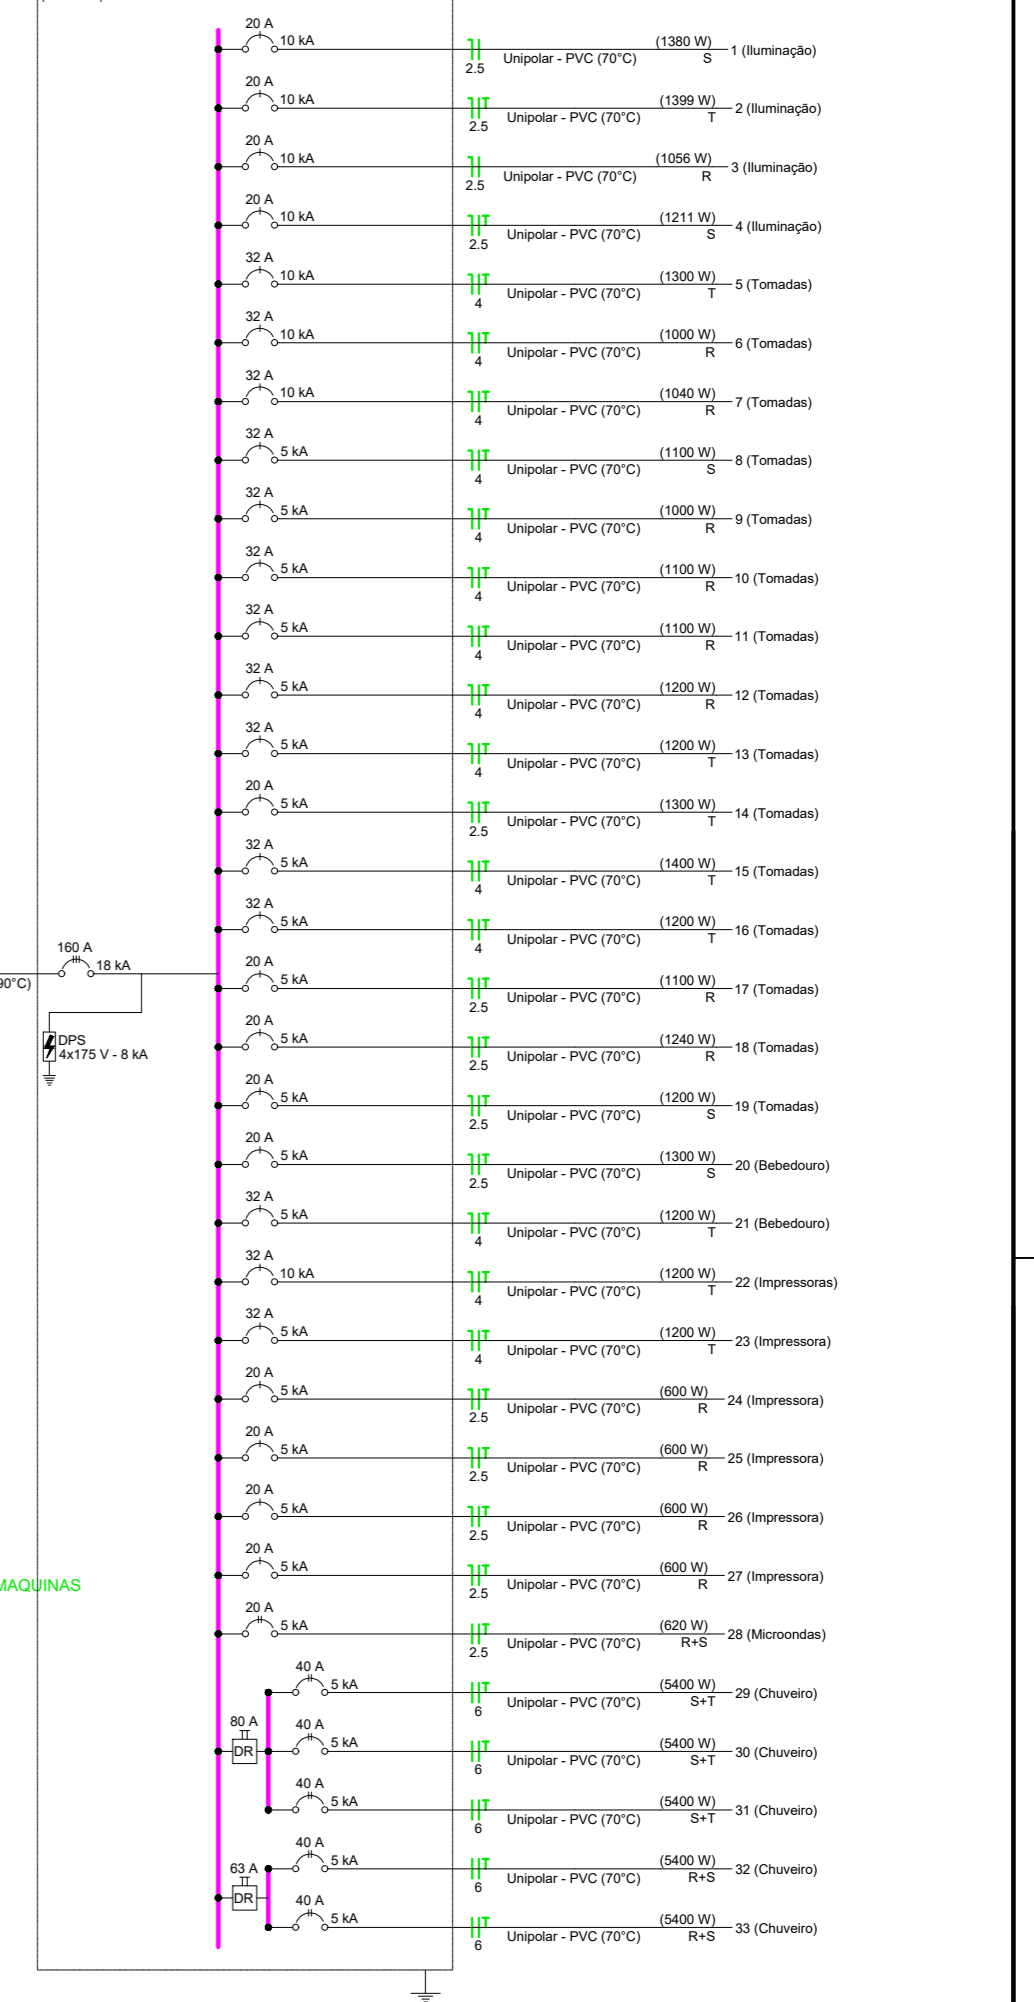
20 A
10 kA
2.5
Unipolar - PVC (70°C)
(1380 W)
S
1 (Iluminação)

20 A
10 kA
2.5
Unipolar - PVC (70°C)
(1399 W)
T
2 (Iluminação)

20 A
10 kA
2.5
Unipolar - PVC (70°C)
(1056 W)
R
3 (Iluminação)

20 A
10 kA
2.5
Unipolar - PVC (70°C)
(1211 W)
S
4 (Iluminação)

32 A
10 kA
4
Unipolar - PVC (70°C)
(1300 W)
T
5 (Tomadas)

32 A
10 kA
4
Unipolar - PVC (70°C)
(1000 W)
R
6 (Tomadas)

32 A
10 kA
4
Unipolar - PVC (70°C)
(1040 W)
R
7 (Tomadas)

32 A
5 kA
4
Unipolar - PVC (70°C)
(1100 W)
S
8 (Tomadas)

32 A
5 kA
4
Unipolar - PVC (70°C)
(1000 W)
R
9 (Tomadas)

32 A
5 kA
4
Unipolar - PVC (70°C)
(1100 W)
R
10 (Tomadas)

32 A
5 kA
4
Unipolar - PVC (70°C)
(1100 W)
R
11 (Tomadas)

32 A
5 kA
4
Unipolar - PVC (70°C)
(1200 W)
R
12 (Tomadas)

32 A
5 kA
4
Unipolar - PVC (70°C)
(1200 W)
T
13 (Tomadas)

20 A
5 kA
2.5
Unipolar - PVC (70°C)
(1300 W)
T
14 (Tomadas)

32 A
5 kA
4
Unipolar - PVC (70°C)
(1400 W)
T
15 (Tomadas)

32 A
5 kA
4
Unipolar - PVC (70°C)
(1200 W)
T
16 (Tomadas)

160 A
18 kA
90°C)

20 A
5 kA
2.5
Unipolar - PVC (70°C)
(1100 W)
R
17 (Tomadas)

DPS
4x175 V - 8 kA

20 A
5 kA
2.5
Unipolar - PVC (70°C)
(1240 W)
R
18 (Tomadas)

20 A
5 kA
2.5
Unipolar - PVC (70°C)
(1200 W)
S
19 (Tomadas)

20 A
5 kA
2.5
Unipolar - PVC (70°C)
(1300 W)
S
20 (Bebedouro)

32 A
5 kA
4
Unipolar - PVC (70°C)
(1200 W)
T
21 (Bebedouro)

32 A
10 kA
4
Unipolar - PVC (70°C)
(1200 W)
T
22 (Impressoras)

32 A
5 kA
4
Unipolar - PVC (70°C)
(1200 W)
T
23 (Impressora)

20 A
5 kA
2.5
Unipolar - PVC (70°C)
(600 W)
R
24 (Impressora)

20 A
5 kA
2.5
Unipolar - PVC (70°C)
(600 W)
R
25 (Impressora)

20 A
5 kA
2.5
Unipolar - PVC (70°C)
(600 W)
R
26 (Impressora)

MAQUINAS

20 A
5 kA
2.5
Unipolar - PVC (70°C)
(600 W)
R
27 (Impressora)

20 A
5 kA
2.5
Unipolar - PVC (70°C)
(620 W)
R+S
28 (Microondas)

40 A
5 kA
6
Unipolar - PVC (70°C)
(5400 W)
S+T
29 (Chuveiro)

80 A
DR
40 A
5 kA
6
Unipolar - PVC (70°C)
(5400 W)
S+T
30 (Chuveiro)

40 A
5 kA
6
Unipolar - PVC (70°C)
(5400 W)
S+T
31 (Chuveiro)

40 A
5 kA
63 A
6
Unipolar - PVC (70°C)
(5400 W)
R+S
32 (Chuveiro)

DR
40 A
5 kA
6
Unipolar - PVC (70°C)
(5400 W)
R+S
33 (Chuveiro)